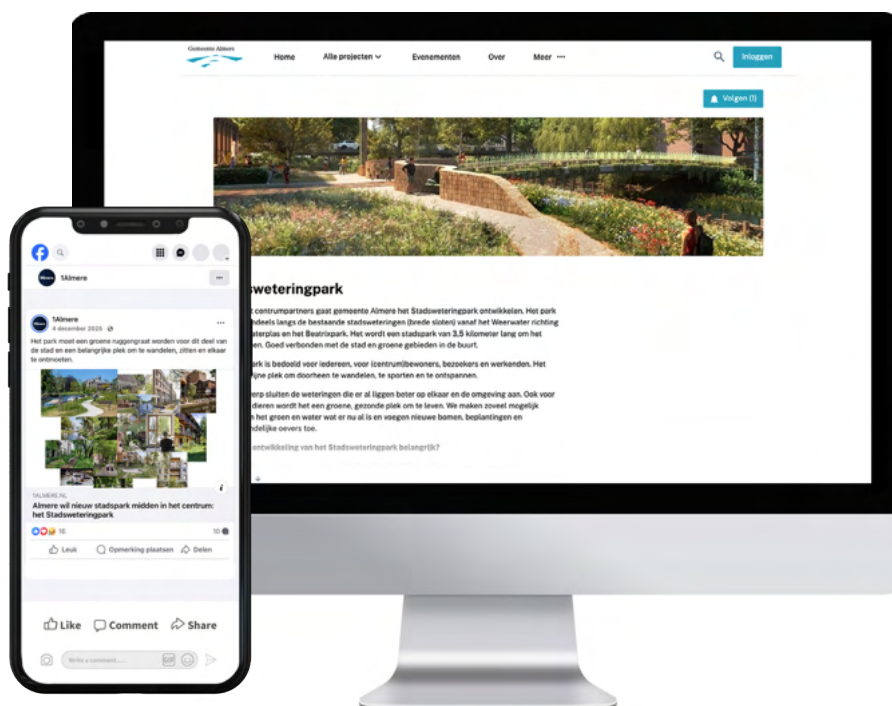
Gemeente Almere

Home Alle projecten Evenementen Over Meer ···

Inloggen

Volgen (1)

sweteringpark

t centrumpartners gaat gemeente Almere het Stadsweteringpark ontwikkelen. Het park ndeels langs de bestaande stadsweteringen (brede sloten) vanaf het Weerwater richting aterplas en het Beatrixpark. Het wordt een stadspark van 3,5 kilometer lang om het en. Goed verbonden met de stad en groene gebieden in de buurt.

rk is bedoeld voor iedereen, voor (centrum)bewoners, bezoekers en werkenden. Het ijne plek om doorheen te wandelen, te sporten te ontspannen.

erp sluiten de weteringen die er al liggen beter op elkaar en de omgeving aan. Ook voor dieren wordt het een groene, gezonde plek om te leven. We maken zoveel mogelijk het groen en water wat er nu al is en voegen nieuwe bomen, beplantingen en ndelijke oevers toe.

ontwikkeling van het Stadsweteringpark belangrijk?

1Almere

1Almere
4 december 2020

Het park moet een groene ruggengraat worden voor dit deel van de stad en een belangrijke plek om te wandelen, zitten en elkaar te ontmoeten.

1ALMERE.NL
Almere wil nieuw stadspark midden in het centrum: het Stadsweteringpark

16 10

Leuk Opmerking plaatsen Delen

Like Comment Share

Write a comment...